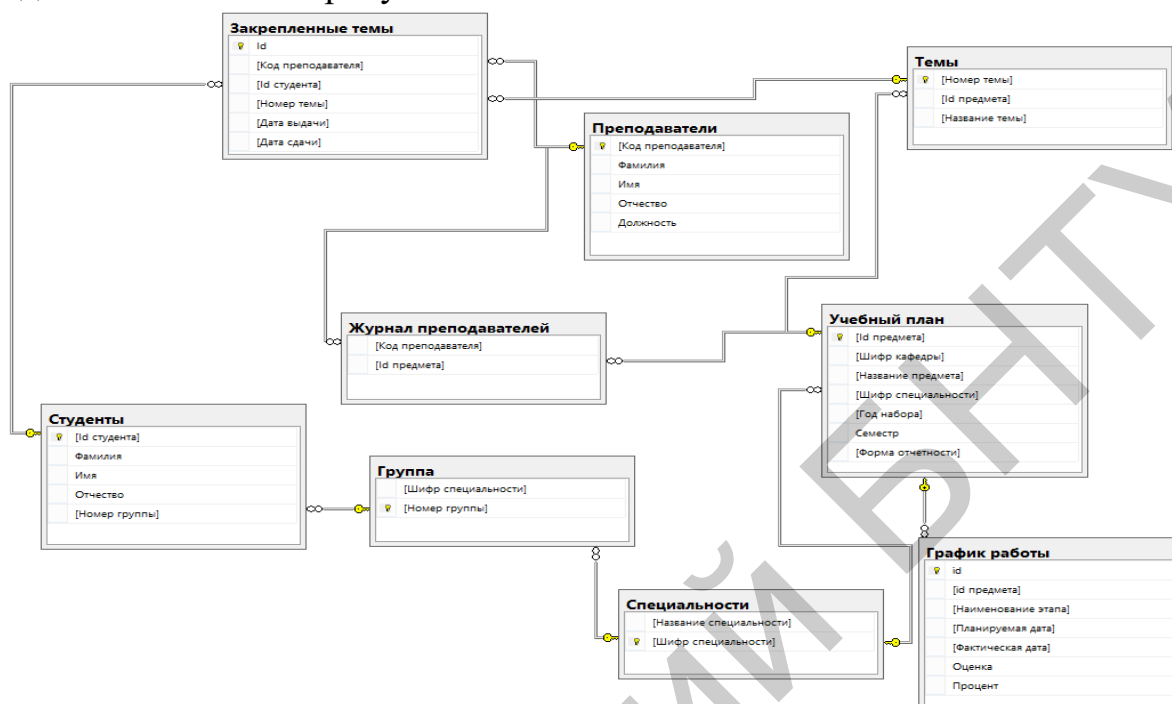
Закрепленные темы
Id
[Код преподавателя]
[Id студента]
[Номер темы]
[Дата выдачи]
[Дата сдачи]

Темы
[Номер темы]
[Id предмета]
[Название темы]

Преподаватели
[Код преподавателя]
Фамилия
Имя
Отчество
Должность

Журнал преподавателей
[Код преподавателя]
[Id предмета]

Учебный план
[Id предмета]
[Шифр кафедры]
[Название предмета]
[Шифр специальности]
[Год набора]
Семестр
[Форма отчетности]

Студенты
[Id студента]
Фамилия
Имя
Отчество
[Номер группы]

Группа
[Шифр специальности]
[Номер группы]

График работы
id
[id предмета]
[Наименование этапа]
[Планируемая дата]
[Фактическая дата]
Оценка
Процент

Специальности
[Название специальности]
[Шифр специальности]

БНТУ